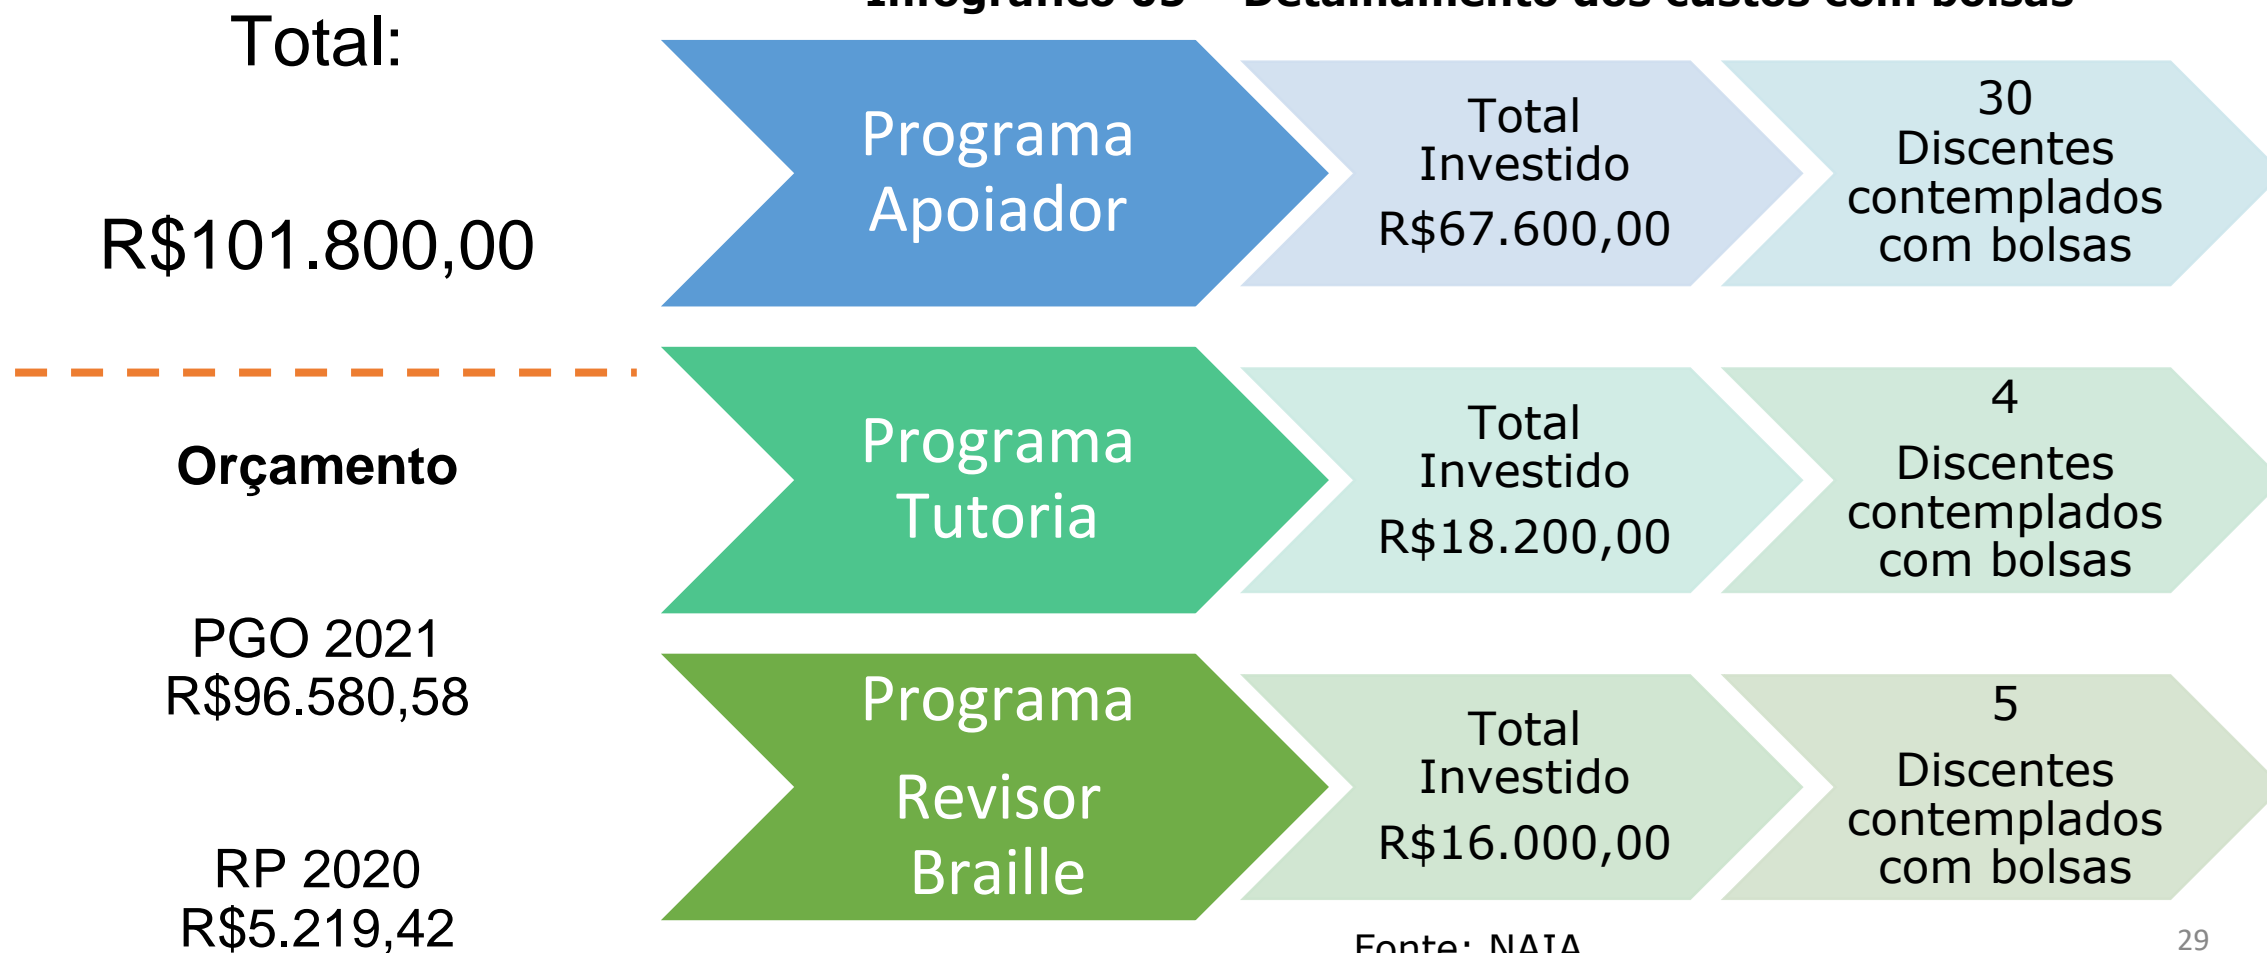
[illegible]

Total:

R$101.800,00

Orçamento

PGO 2021
R$96.580,58

RP 2020
R$5.219,42

Programa Apoiador

Total Investido
R$67.600,00

30
Discentes contemplados com bolsas

Programa Tutoria

Total Investido
R$18.200,00

4
Discentes contemplados com bolsas

Programa Revisor Braille

Total Investido
R$16.000,00

5
Discentes contemplados com bolsas

Fonte: NAIA

29